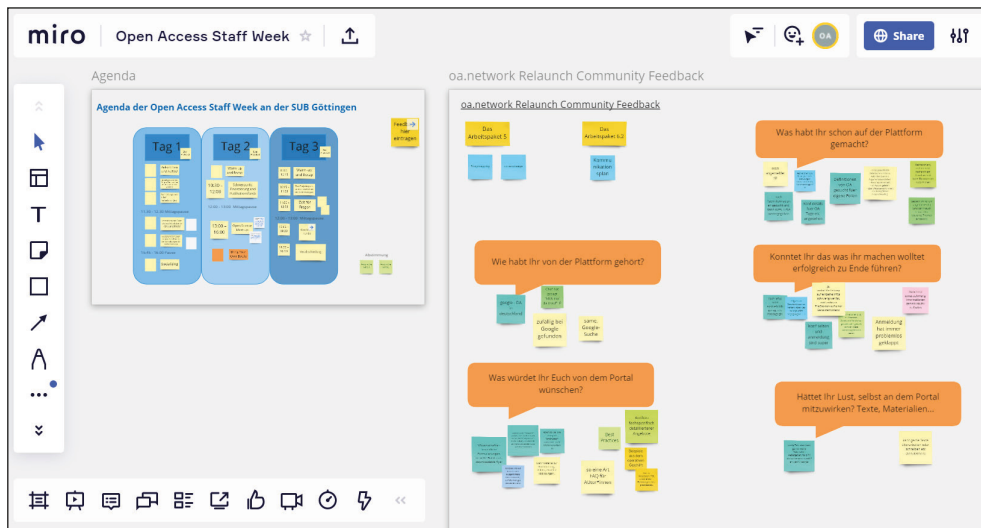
miro | Open Access Staff Week

OA

Share

Agenda

oa.network Relaunch Community Feedback

Agenda der Open Access Staff Week an der SUB Göttingen

Tag 1

Tag 2

Tag 3

Feedback hier eintragen

oa.network Relaunch Community Feedback

Das Arbeitspaket 5

Das Arbeitspaket 6.2

Kommunikationsplan

Was habt Ihr schon auf der Plattform gemacht?

Wie habt Ihr von der Plattform gehört?

google: OA in Deutschland

zufällig bei Google gefunden

same, Google-Suche

Konntet Ihr das was ihr machen wolltet erfolgreich zu Ende führen?

Anmeldung hat immer problemlos geklappt

Was würdet Ihr Euch von dem Portal wünschen?

Best Practices

Hattet Ihr Lust, selbst an dem Portal mitzuwirken? Texte, Materialien...